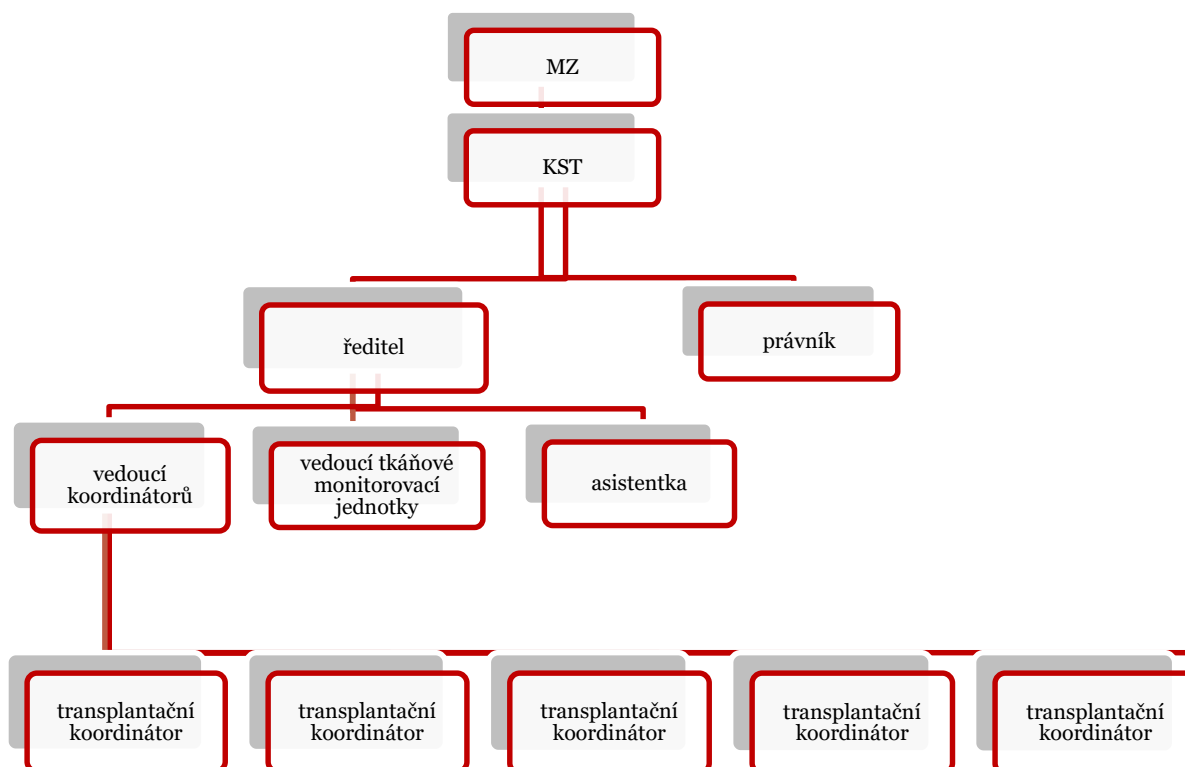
MZ

KST

ředitel

právník

vedoucí koordinátorů

vedoucí tkáňové monitorovací jednotky

asistentka

transplantační koordinátor

transplantační koordinátor

transplantační koordinátor

transplantační koordinátor

transplantační koordinátor